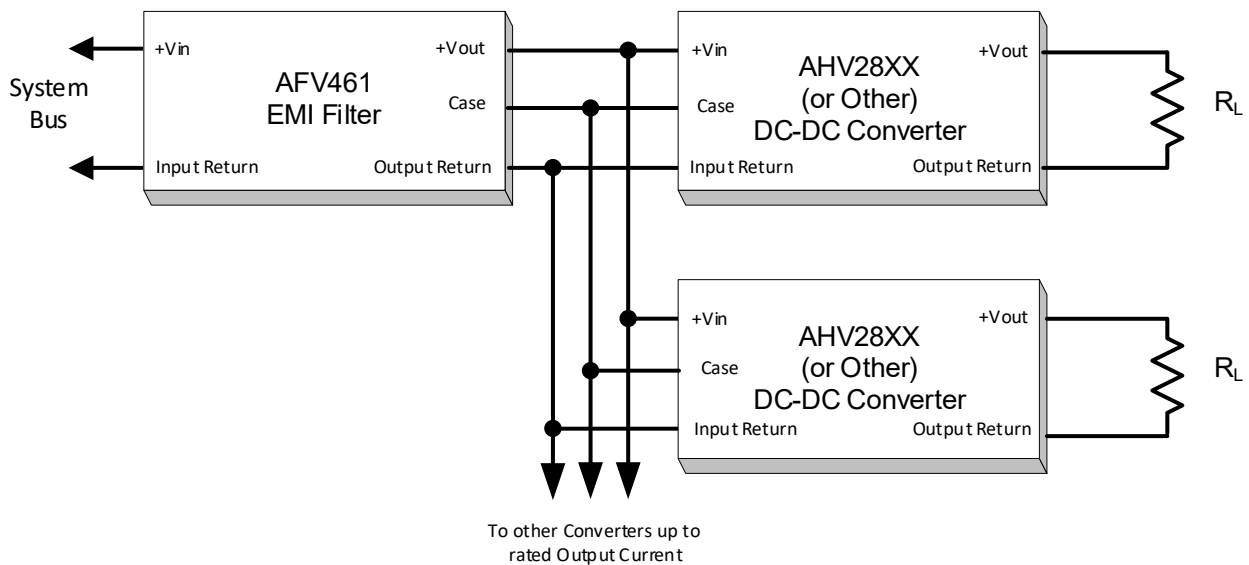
System Bus

+Vin

AFV461
EMI Filter

+Vout

Case

Input Return

Output Return

+Vin

AHV28XX
(or Other)
DC-DC Converter

+Vout

Case

Input Return

Output Return

$R_L$

+Vin

AHV28XX
(or Other)
DC-DC Converter

+Vout

Case

Input Return

Output Return

$R_L$

To other Converters up to rated Output Current